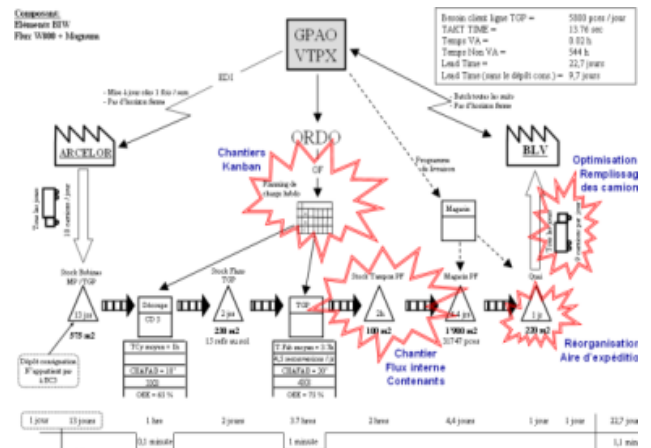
Composant:
Elément BIW
Flux W800 + Magnum

GPAO
VTPX

Besoin client ligne TOP = 5000 pces / jour
TAKT TIME = 13.76 sec
Temps VA = 0.52 h
Temps Non VA = 544 h
Lead Time = 22,7 jours
Lead Time (sans le dépôt cons.) = 9,7 jours

EDI

- Mise à jour elec 1 fois / sem
- Par Fax ferme

- Batch toutes les nuits
- Par l'Ancien ferme

ARCELOR

ORDO

BLV

Chantiers Kanban

OF

Planning de charge hebdo

Programme de livraison

Optimisation Remplissage des camions

Tous les jours

10 camions / jour

Magasin

Stock Bobines MP / TGP

Stock Flans TOP

Stock Tampon PF

Magasin PF

Quai

13 jrs

575 m2

Découpe

CD 2

2 jrs

230 m2

13 refs en cnl

TGP

2h

100 m2

4,4 jrs

1'900 m2

21747 pces

1 jrs

230 m2

Dépôt consignation N'appartient pas à BC3

TC/p moyen = 1h

ChAFaD = 15'

3X8

OEE = 63 %

T Fab moyen = 3.5s

4,5 mouvements / s

ChAFaD = 30'

3X8

OEE = 75 %

Chantier Flux interne Contenants

Réorganisation Aire d'expédition

| 1 jour | 13 jours | 1 hre | 2 jours | 3.5 hres | 2 hres | 4,4 jours | 1 jour | 1 jour | 22,7 jours |
|---|---|---|---|---|---|---|---|---|---|
| | | 0,1 minute | | 1 minute | | | | | 1,1 minute |